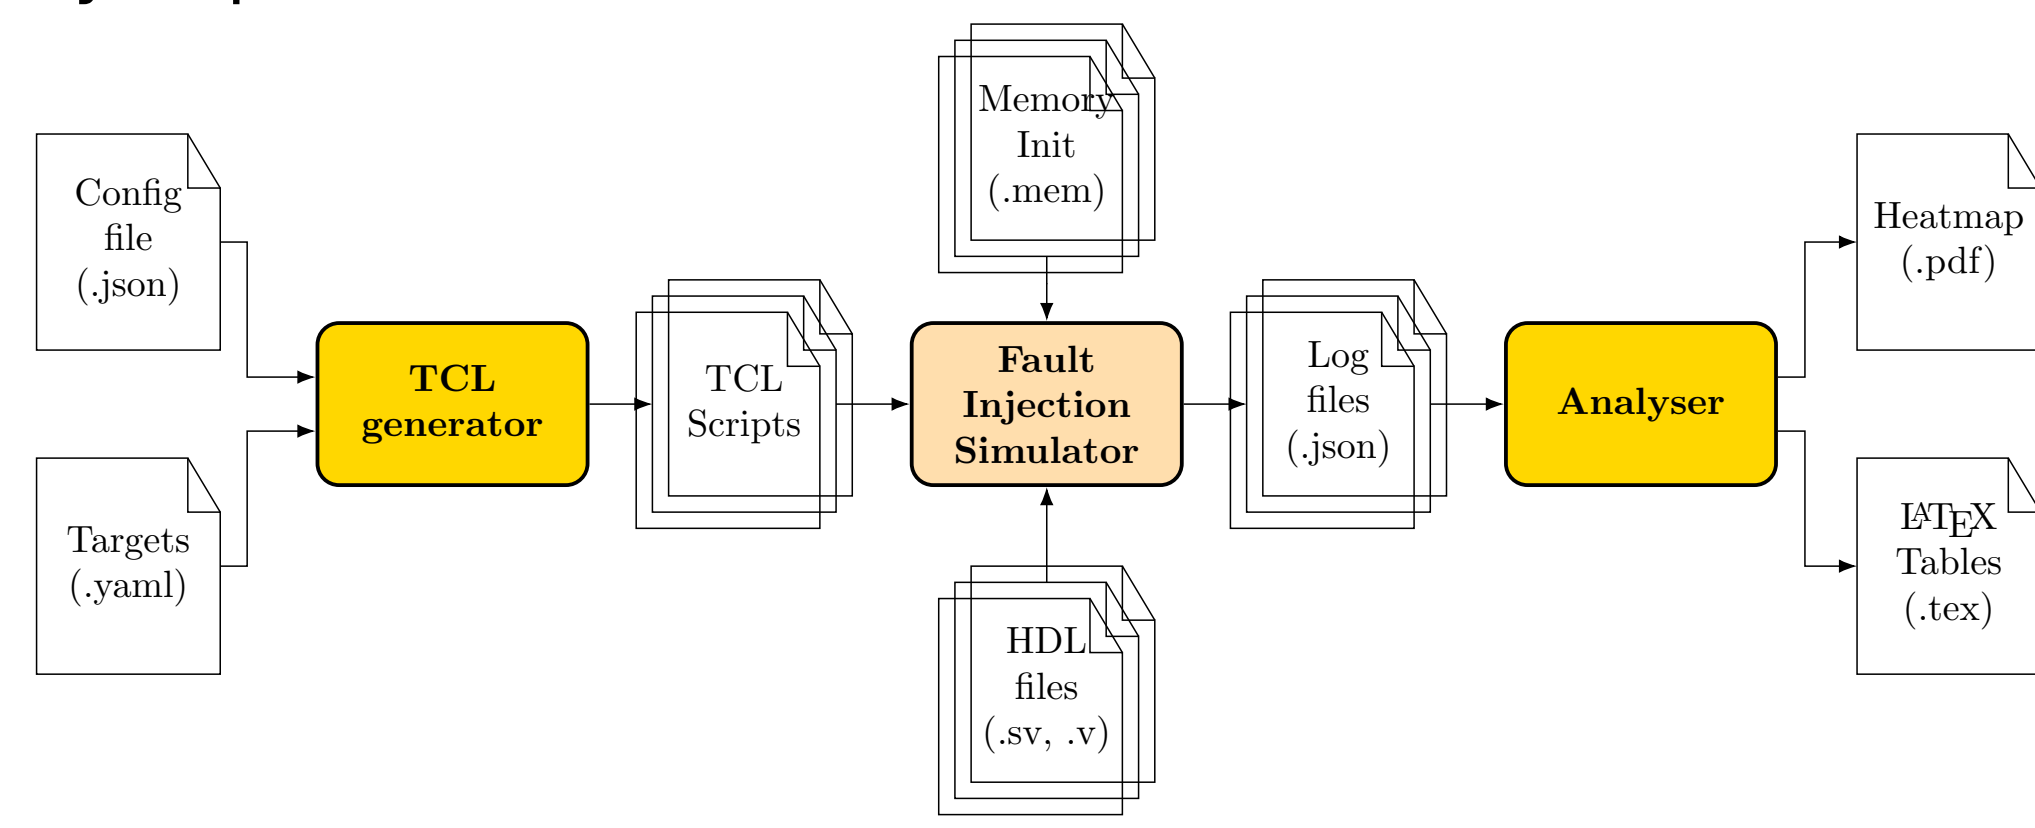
Config file (.json)

Targets (.yaml)

TCL generator

TCL Scripts

Memory Init (.mem)

Fault Injection Simulator

HDL files (.sv, .v)

Log files (.json)

Analyser

Heatmap (.pdf)

$\LaTeX$ Tables (.tex)